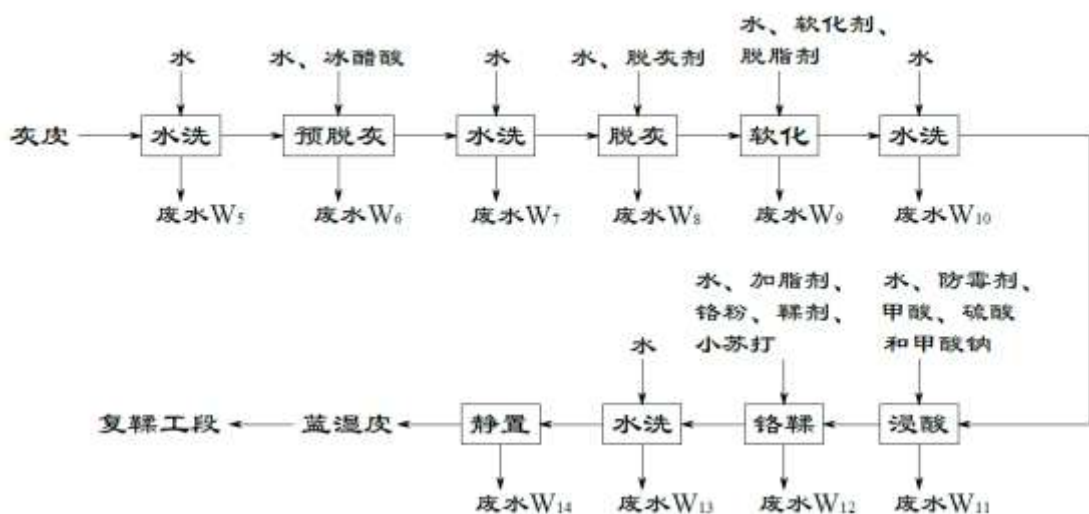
水
灰皮 → 水洗
废水$W_5$

水、冰醋酸
预脱灰
废水$W_6$

水
水洗
废水$W_7$

水、脱灰剂
脱灰
废水$W_8$

水、软化剂、脱脂剂
软化
废水$W_9$

水
水洗
废水$W_{10}$

水、防霉剂、甲酸、硫酸和甲酸钠
浸酸
废水$W_{11}$

水、加脂剂、铬粉、鞣剂、小苏打
铬鞣
废水$W_{12}$

水
水洗
废水$W_{13}$

静置
废水$W_{14}$

蓝湿皮

复鞣工段